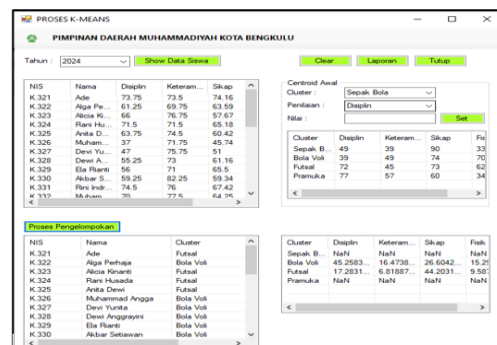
PROSES K-MEANS

PIMPINAN DAERAH MUHAMMADIYAH KOTA BENGKULU

Tahun : 2024 Show Data Siswa

Clear Laporan Tutup

| NIS | Nama | Disiplin | Keteram... | Sikap |
|---|---|---|---|---|
| K.321 | Ade | 73.75 | 73.5 | 74.16 |
| K.322 | Alga Pe... | 61.25 | 69.75 | 63.59 |
| K.323 | Alicia Ki... | 66 | 76.75 | 57.67 |
| K.324 | Rani Hu... | 71.5 | 71.5 | 65.18 |
| K.325 | Anita D... | 63.75 | 74.5 | 60.42 |
| K.326 | Muham... | 37 | 71.75 | 45.74 |
| K.327 | Devi Yu... | 47 | 75.75 | 51 |
| K.328 | Dewi A... | 55.25 | 73 | 61.16 |
| K.329 | Ela Rianti | 56 | 71 | 65.5 |
| K.330 | Akbar S... | 59.25 | 82.25 | 59.34 |
| K.331 | Rini Indr... | 74.5 | 76 | 67.42 |
| K.332 | Muham... | 70 | 77.5 | 64.25 |

Centroid Awal
Cluster : Sepak Bola
Penilaian : Disiplin
Nilai :
Set

| Cluster | Disiplin | Keteram... | Sikap | Fis |
|---|---|---|---|---|
| Sepak B... | 49 | 39 | 90 | 33 |
| Bola Voli | 39 | 49 | 74 | 70 |
| Futsal | 72 | 45 | 73 | 62 |
| Pramuka | 77 | 57 | 60 | 34 |

Proses Pengelompokan

| NIS | Nama | Cluster |
|---|---|---|
| K.321 | Ade | Futsal |
| K.322 | Alga Perhaja | Bola Voli |
| K.323 | Alicia Kinanti | Futsal |
| K.324 | Rani Husada | Futsal |
| K.325 | Anita Dewi | Futsal |
| K.326 | Muhammad Angga | Bola Voli |
| K.327 | Devi Yunita | Bola Voli |
| K.328 | Dewi Anggrayini | Bola Voli |
| K.329 | Ela Rianti | Bola Voli |
| K.330 | Akbar Setiawan | Bola Voli |

| Cluster | Disiplin | Keteram... | Sikap | Fisik |
|---|---|---|---|---|
| Sepak B... | NaN | NaN | NaN | NaN |
| Bola Voli | 45.2583... | 16.4738... | 26.6042... | 15.2 |
| Futsal | 17.2831... | 6.81887... | 44.2031... | 9.58 |
| Pramuka | NaN | NaN | NaN | NaN |